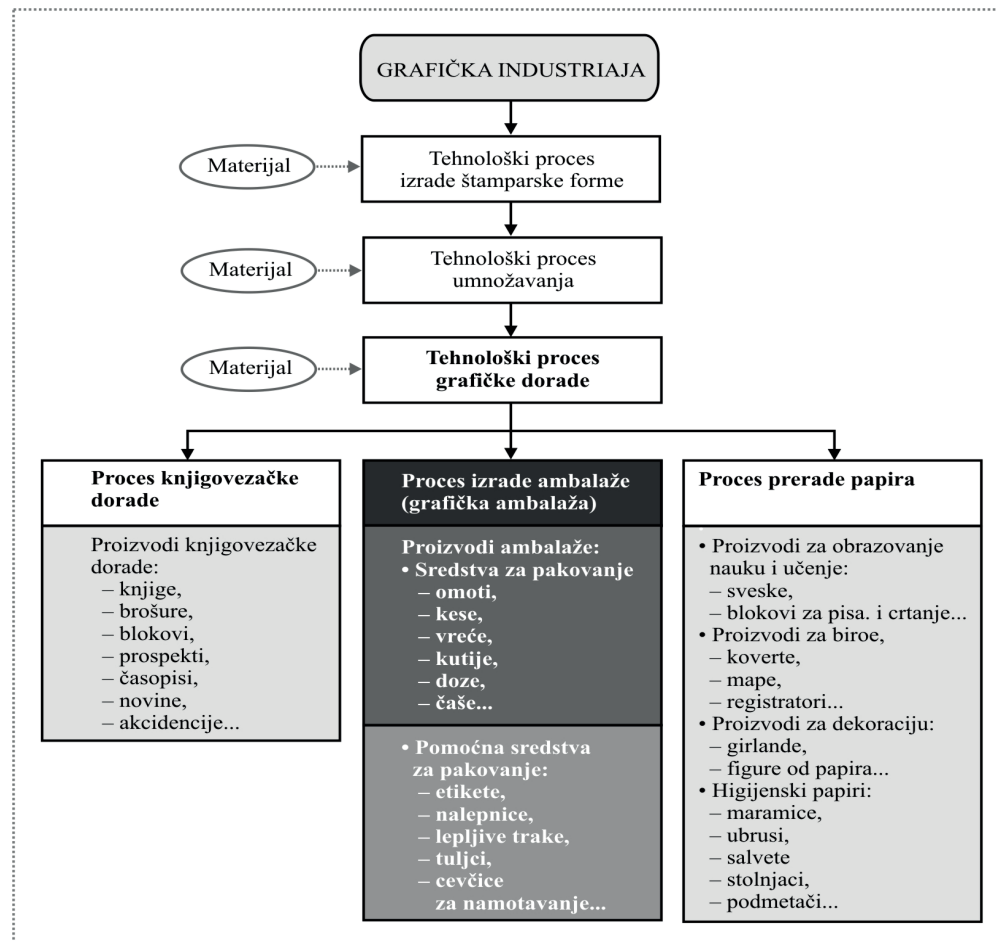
GRAFIČKA INDUSTRIAJA

Materijal

Tehnološki proces izrade štamparske forme

Materijal

Tehnološki proces umnožavanja

Materijal

**Tehnološki proces grafičke dorade**

**Proces knjigovezačke dorade**

Proizvodi knjigovezačke dorade:
– knjige,
– brošure,
– blokovi,
– prospekti,
– časopisi,
– novine,
– akcidencije...

**Proces izrade ambalaže (grafička ambalaža)**

**Proizvodi ambalaže:**
**• Sredstva za pakovanje**
**– omoti,**
**– kese,**
**– vreće,**
**– kutije,**
**– doze,**
**– čaše...**

**• Pomoćna sredstva za pakovanje:**
**– etikete,**
**– nalepnice,**
**– lepljive trake,**
**– tuljci,**
**– cevčice za namotavanje...**

**Proces prerade papira**

• Proizvodi za obrazovanje nauku i učenje:
– sveske,
– blokovi za pisa. i crtanje...
• Proizvodi za biroe,
– koverte,
– mape,
– registratori...
• Proizvodi za dekoraciju:
– girlande,
– figure od papira...
• Higijenski papiri:
– maramice,
– ubrusi,
– salvete
– stolnjaci,
– podmetači...